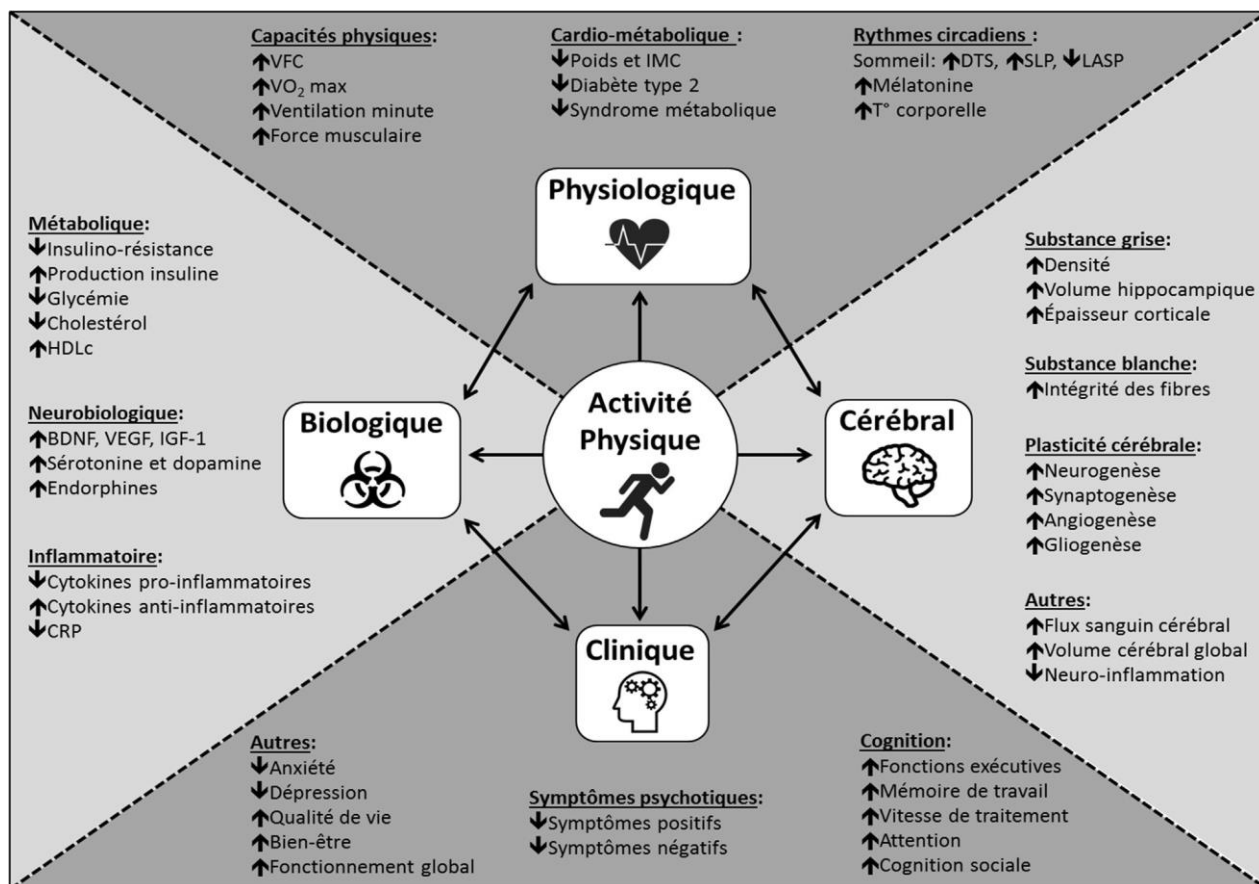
Capacités physiques:
↑VFC
↑VO$_2$ max
↑Ventilation minute
↑Force musculaire

Cardio-métabolique :
↓Poids et IMC
↓Diabète type 2
↓Syndrome métabolique

Rythmes circadiens :
Sommeil: ↑DTS, ↑SLP, ↓LASP
↑Mélatonine
↑T° corporelle

Physiologique

Métabolique:
↓Insulino-résistance
↑Production insuline
↓Glycémie
↓Cholestérol
↑HDLc

Neurobiologique:
↑BDNF, VEGF, IGF-1
↑Sérotonine et dopamine
↑Endorphines

Inflammatoire:
↓Cytokines pro-inflammatoires
↑Cytokines anti-inflammatoires
↓CRP

Biologique

Activité Physique

Cérébral

Substance grise:
↑Densité
↑Volume hippocampique
↑Épaisseur corticale

Substance blanche:
↑Intégrité des fibres

Plasticité cérébrale:
↑Neurogenèse
↑Synaptogenèse
↑Angiogenèse
↑Gliogenèse

Autres:
↑Flux sanguin cérébral
↑Volume cérébral global
↓Neuro-inflammation

Clinique

Autres:
↓Anxiété
↓Dépression
↑Qualité de vie
↑Bien-être
↑Fonctionnement global

Symptômes psychotiques:
↓Symptômes positifs
↓Symptômes négatifs

Cognition:
↑Fonctions exécutives
↑Mémoire de travail
↑Vitesse de traitement
↑Attention
↑Cognition sociale